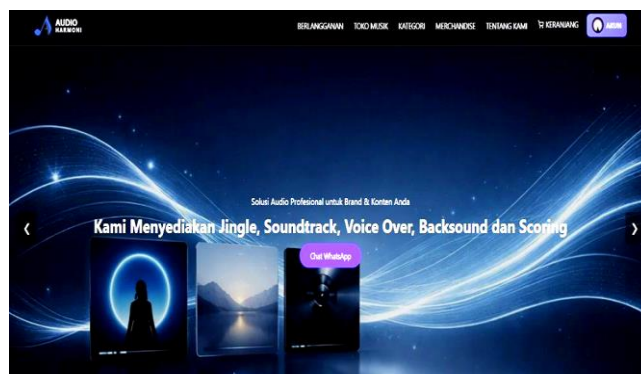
AUDIO HARMONI

BERLANGGANAN TOKO MUSIK KATEGORI MERCHANDISE TENTANG KAMI KERANJANG AKUN

Solusi Audio Profesional untuk Brand & Konten Anda

Kami Menyediakan Jingle, Soundtrack, Voice Over, Backsound dan Scoring

Chat WhatsApp

‹

›